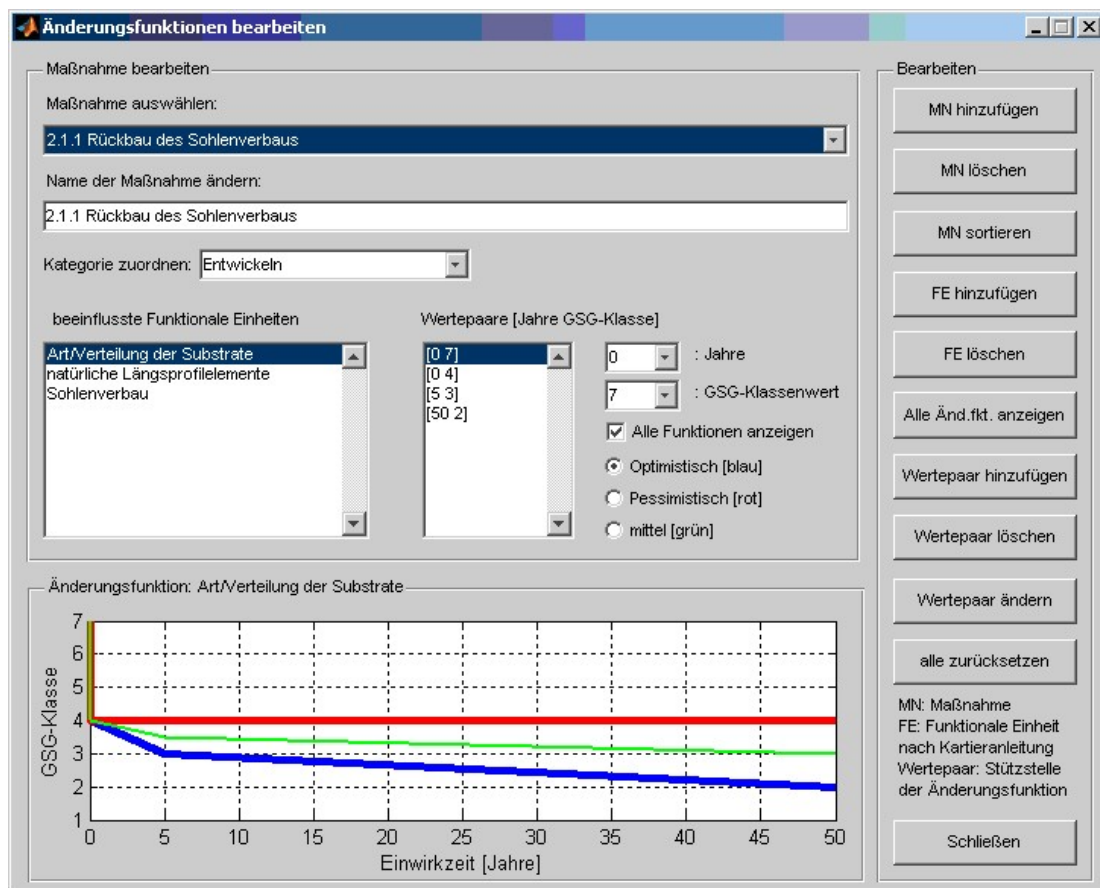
Änderungsfunktionen bearbeiten

Maßnahme bearbeiten

Maßnahme auswählen:

2.1.1 Rückbau des Sohlenverbaus

Name der Maßnahme ändern:

2.1.1 Rückbau des Sohlenverbaus

Kategorie zuordnen: Entwickeln

beeinflusste Funktionale Einheiten

Art/Verteilung der Substrate
natürliche Längsprofilelemente
Sohlenverbau

Wertepaare [Jahre GSG-Klasse]

[0 7]
[0 4]
[5 3]
[50 2]

0 : Jahre

7 : GSG-Klassenwert

Alle Funktionen anzeigen

Optimistisch [blau]

Pessimistisch [rot]

mittel [grün]

Änderungsfunktion: Art/Verteilung der Substrate

GSG-Klasse

7
6
5
4
3
2
1

0 5 10 15 20 25 30 35 40 45 50

Einwirkzeit [Jahre]

Bearbeiten

MN hinzufügen

MN löschen

MN sortieren

FE hinzufügen

FE löschen

Alle Änd.fkt. anzeigen

Wertepaar hinzufügen

Wertepaar löschen

Wertepaar ändern

alle zurücksetzen

MN: Maßnahme
FE: Funktionale Einheit nach Kartieranleitung
Wertepaar: Stützstelle der Änderungsfunktion

Schließen